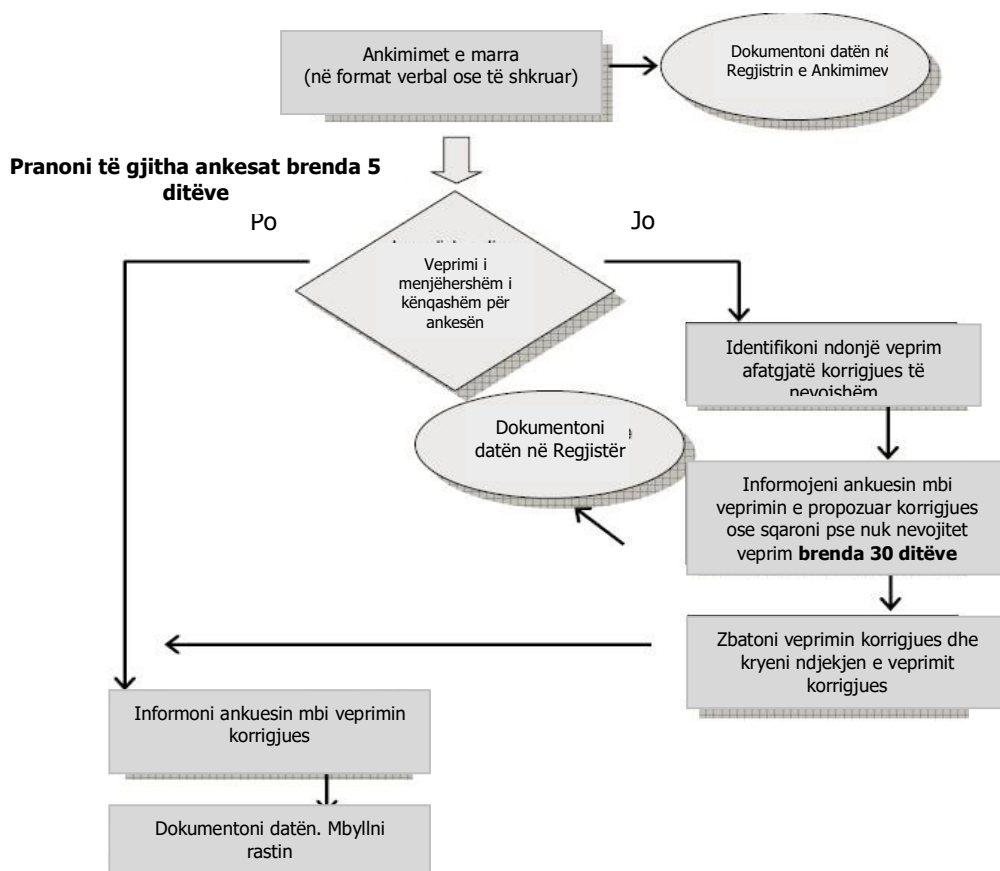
Ankimimet e marra
(në format verbal ose të shkruar)

Dokumentoni datën në Regjistrin e Ankimimev

Pranoni të gjitha ankesat brenda 5 ditëve

Po

Jo

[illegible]

Veprimi i menjëhershëm i kënqashëm për ankesën

Identifikoni ndonjë veprim afatgjatë korrigjues të nevojshëm

Dokumentoni datën në Regjistër

Informojeni ankuesin mbi veprimin e propozuar korrigjues ose sqaroni pse nuk nevojitet veprim **brenda 30 ditëve**

Zbatoni veprimin korrigjues dhe kryeni ndjekjen e veprimit korrigjues

Informoni ankuesin mbi veprimin korrigjues

Dokumentoni datën. Mbyllni rastin